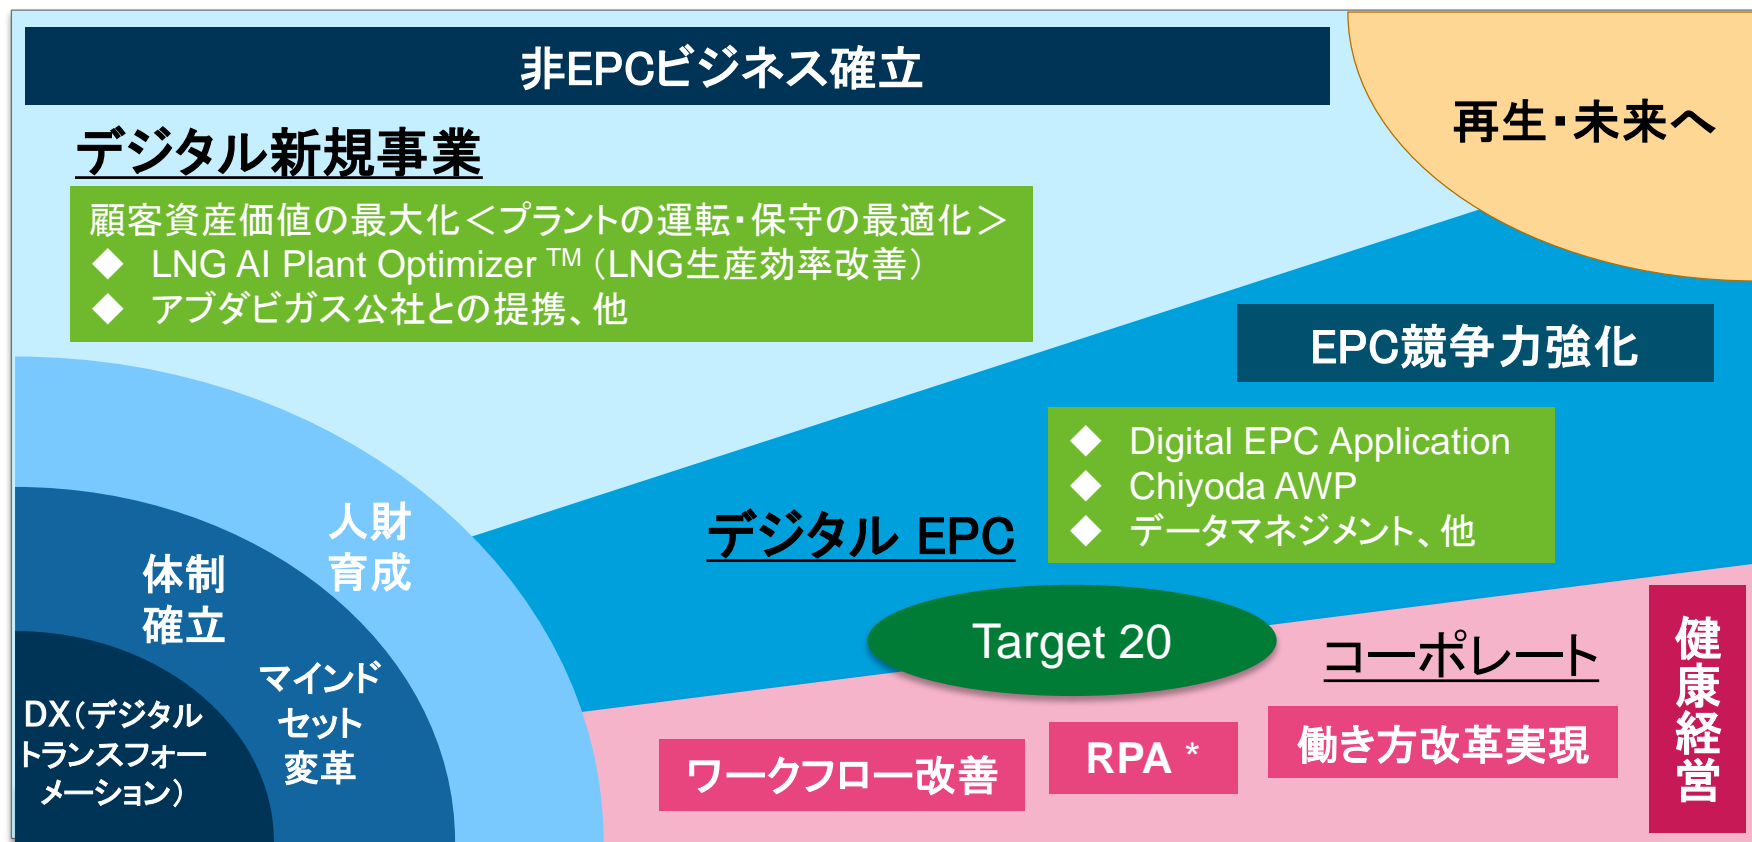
非EPCビジネス確立

再生・未来へ

デジタル新規事業

顧客資産価値の最大化＜プラントの運転・保守の最適化＞
◆ LNG AI Plant Optimizer ™（LNG生産効率改善）
◆ アブダビガス公社との提携、他

EPC競争力強化

◆ Digital EPC Application
◆ Chiyoda AWP
◆ データマネジメント、他

デジタル EPC

人財育成

体制確立

マインドセット変革

DX（デジタルトランスフォーメーション）

Target 20

コーポレート

健康経営

ワークフロー改善

RPA ＊

働き方改革実現